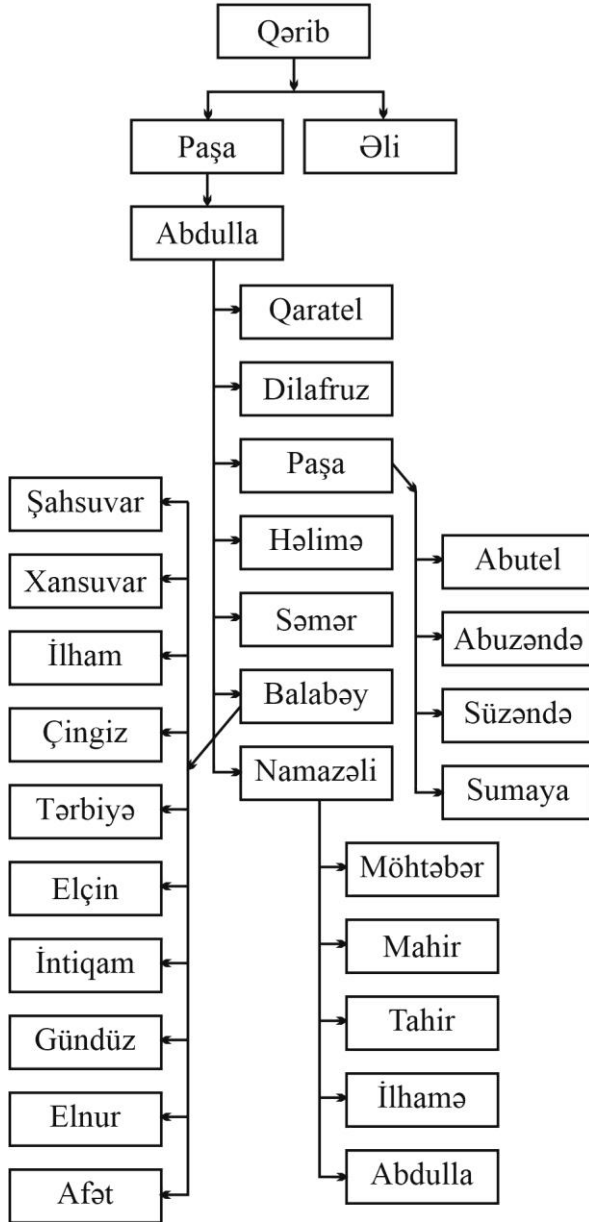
Qərib

Paşa

Əli

Abdulla

Qaratel

Dilafruz

Paşa

Həlimə

Səmər

Balabəy

Namazəli

Abutel

Abuzəndə

Süzəndə

Sumaya

Şahsuvar

Xansuvar

İlham

Çingiz

Tərbiyə

Elçin

İntiqam

Gündüz

Elnur

Afət

Möhtəbər

Mahir

Tahir

İlhamə

Abdulla